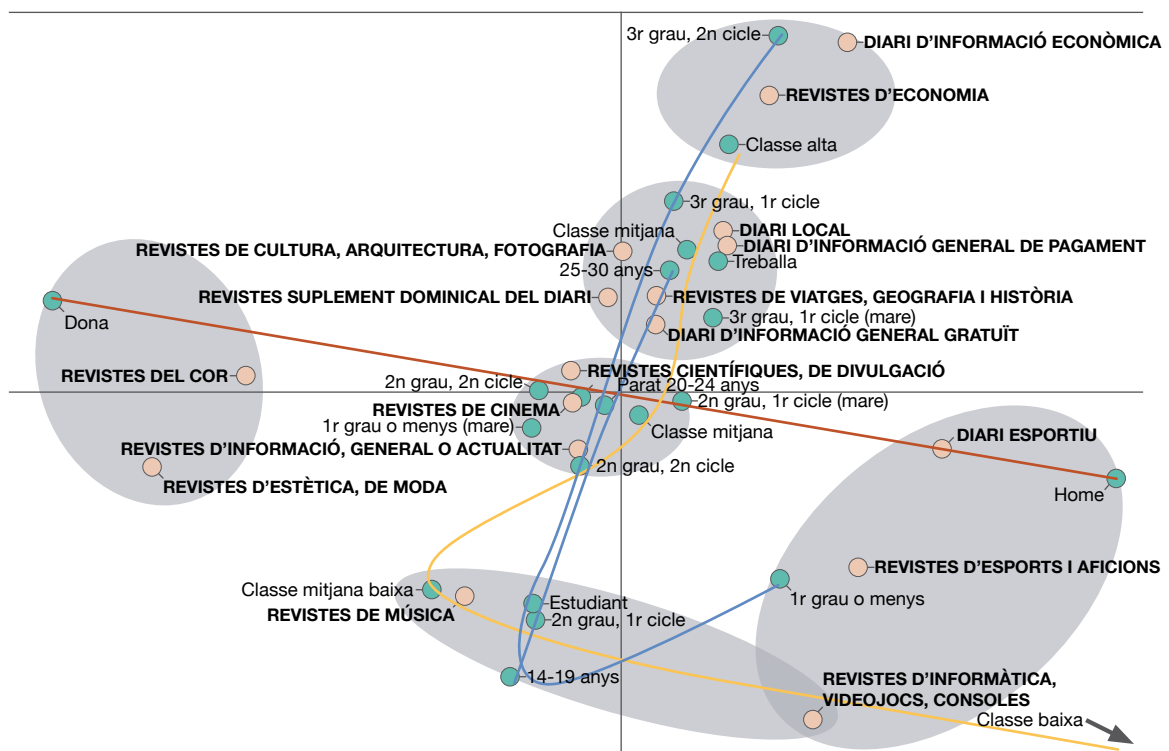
3r grau, 2n cicle
DIARI D'INFORMACIÓ ECONÒMICA
REVISTES D'ECONOMIA
Classe alta
3r grau, 1r cicle
Classe mitjana
DIARI LOCAL
REVISTES DE CULTURA, ARQUITECTURA, FOTOGRAFIA
DIARI D'INFORMACIÓ GENERAL DE PAGAMENT
25-30 anys
Treballa
REVISTES SUPLEMENT DOMINICAL DEL DIARI
REVISTES DE VIATGES, GEOGRAFIA I HISTÒRIA
Dona
3r grau, 1r cicle (mare)
DIARI D'INFORMACIÓ GENERAL GRATUÏT
REVISTES DEL COR
REVISTES CIENTÍFIQUES, DE DIVULGACIÓ
2n grau, 2n cicle
Parat 20-24 anys
REVISTES DE CINEMA
2n grau, 1r cicle (mare)
1r grau o menys (mare)
Classe mitjana
DIARI ESPORTIU
REVISTES D'INFORMACIÓ, GENERAL O ACTUALITAT
2n grau, 2n cicle
REVISTES D'ESTÈTICA, DE MODA
Home
REVISTES D'ESPORTS I AFICIONS
Classe mitjana baixa
1r grau o menys
Estudiant
REVISTES DE MÚSICA
2n grau, 1r cicle
14-19 anys
REVISTES D'INFORMÀTICA, VIDEOJOCS, CONSOLES
Classe baixa